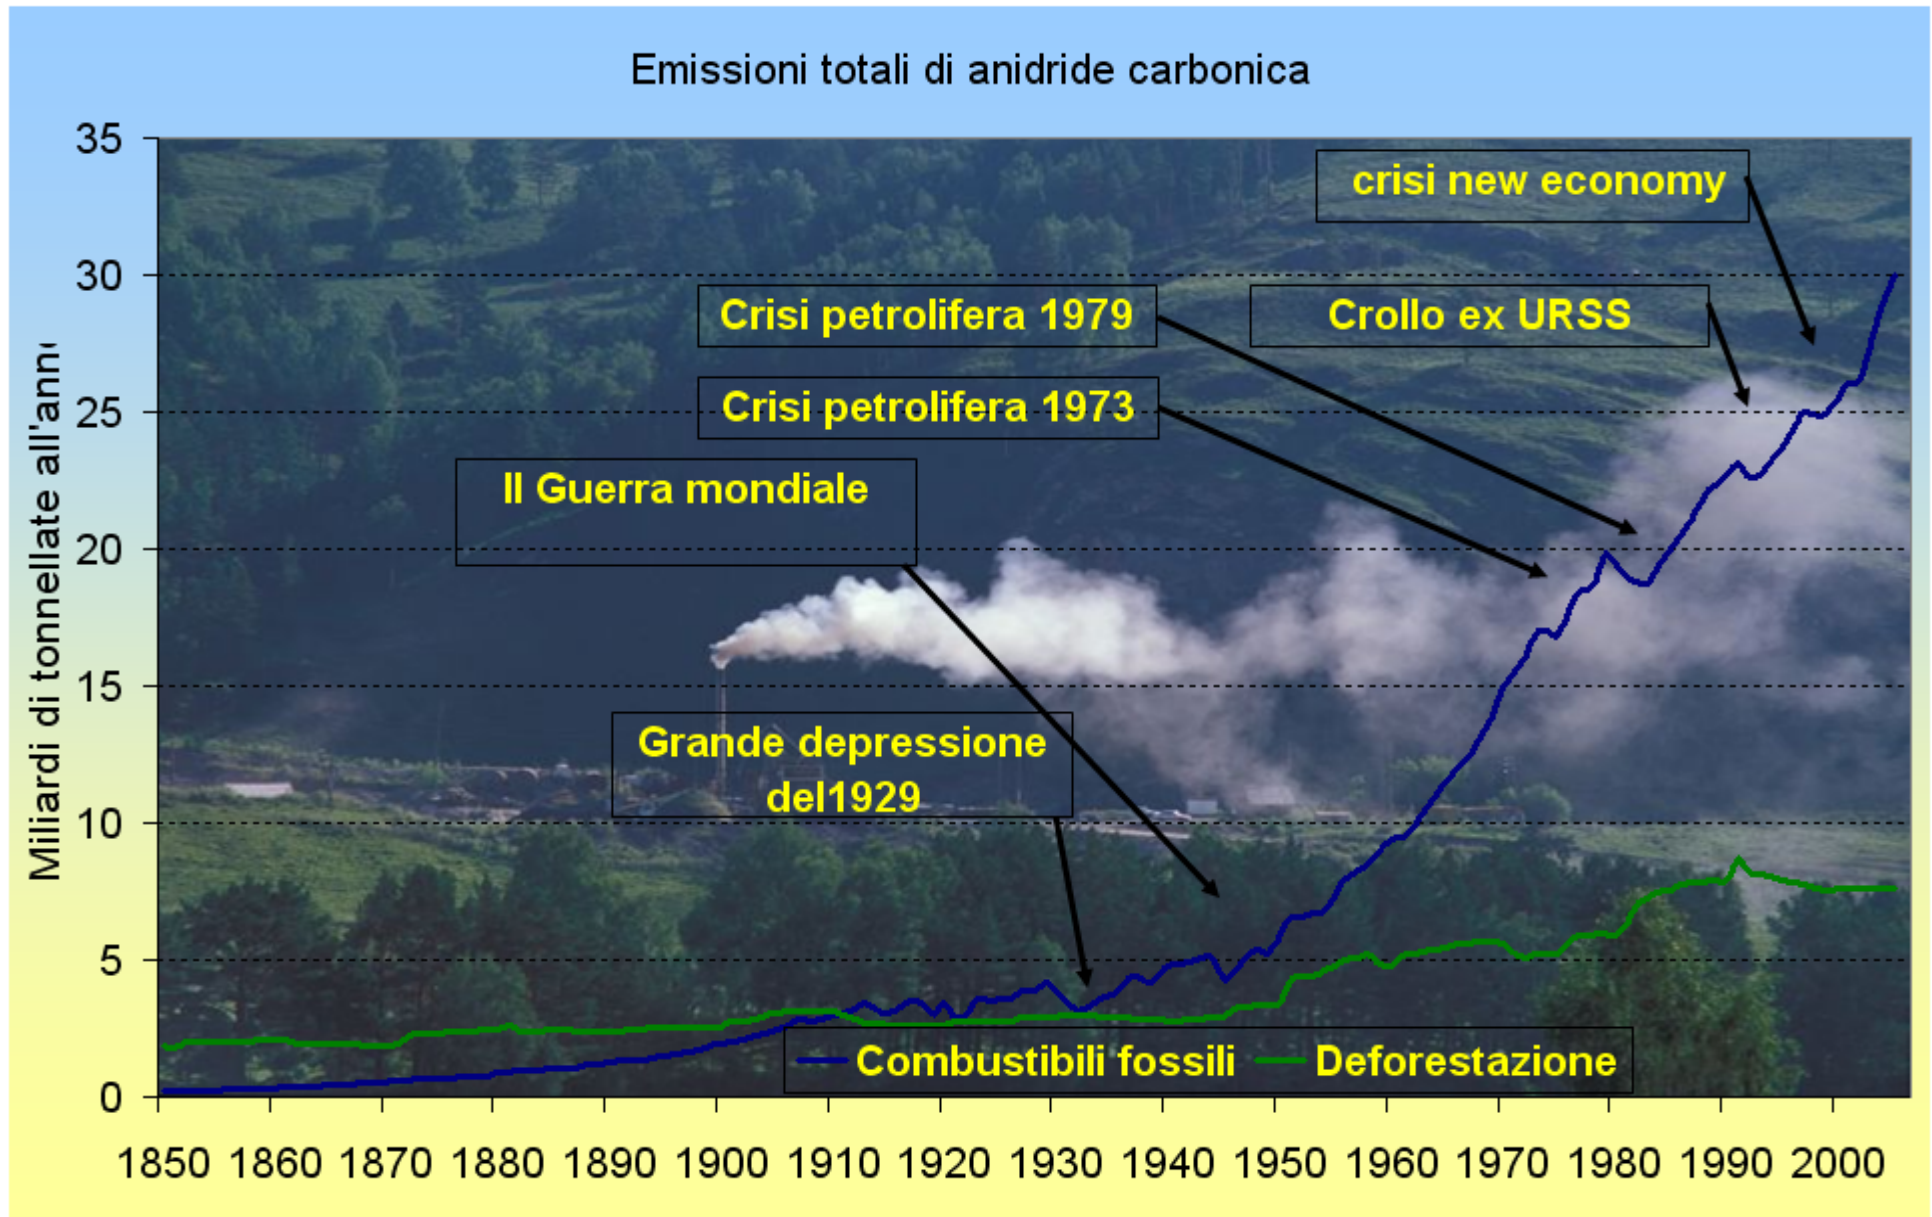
Emissioni totali di anidride carbonica

Miliardi di tonnellate all'ann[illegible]

35
30
25
20
15
10
5
0

crisi new economy

Crisi petrolifera 1979

Crollo ex URSS

Crisi petrolifera 1973

II Guerra mondiale

Grande depressione del1929

Combustibili fossili
Deforestazione

1850 1860 1870 1880 1890 1900 1910 1920 1930 1940 1950 1960 1970 1980 1990 2000